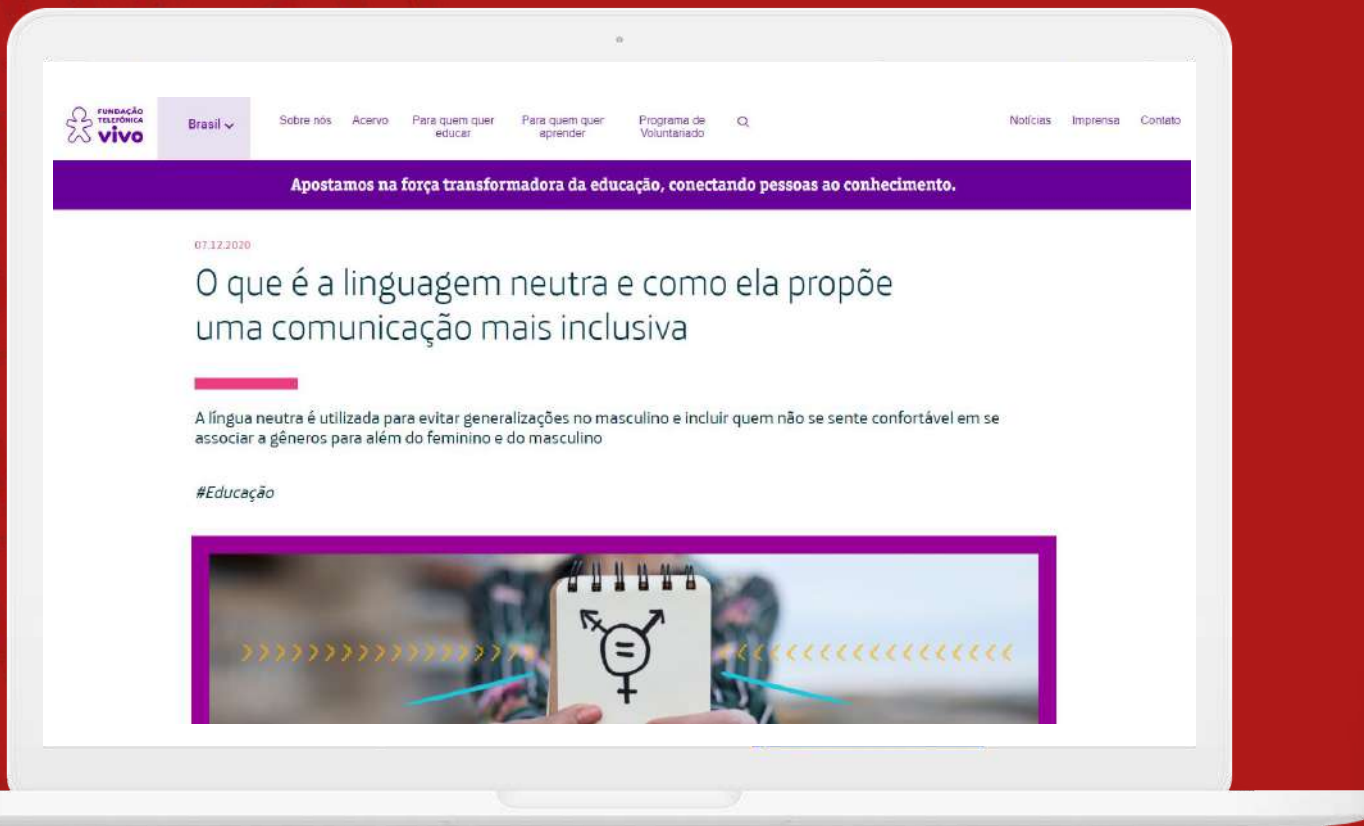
FUNDAÇÃO TELEFÔNICA vivo

Brasil

Sobre nós Acervo Para quem quer educar Para quem quer aprender Programa de Voluntariado

Notícias Imprensa Contato

Apostamos na força transformadora da educação, conectando pessoas ao conhecimento.

07.12.2020

O que é a linguagem neutra e como ela propõe uma comunicação mais inclusiva

A língua neutra é utilizada para evitar generalizações no masculino e incluir quem não se sente confortável em se associar a gêneros para além do feminino e do masculino

#Educação